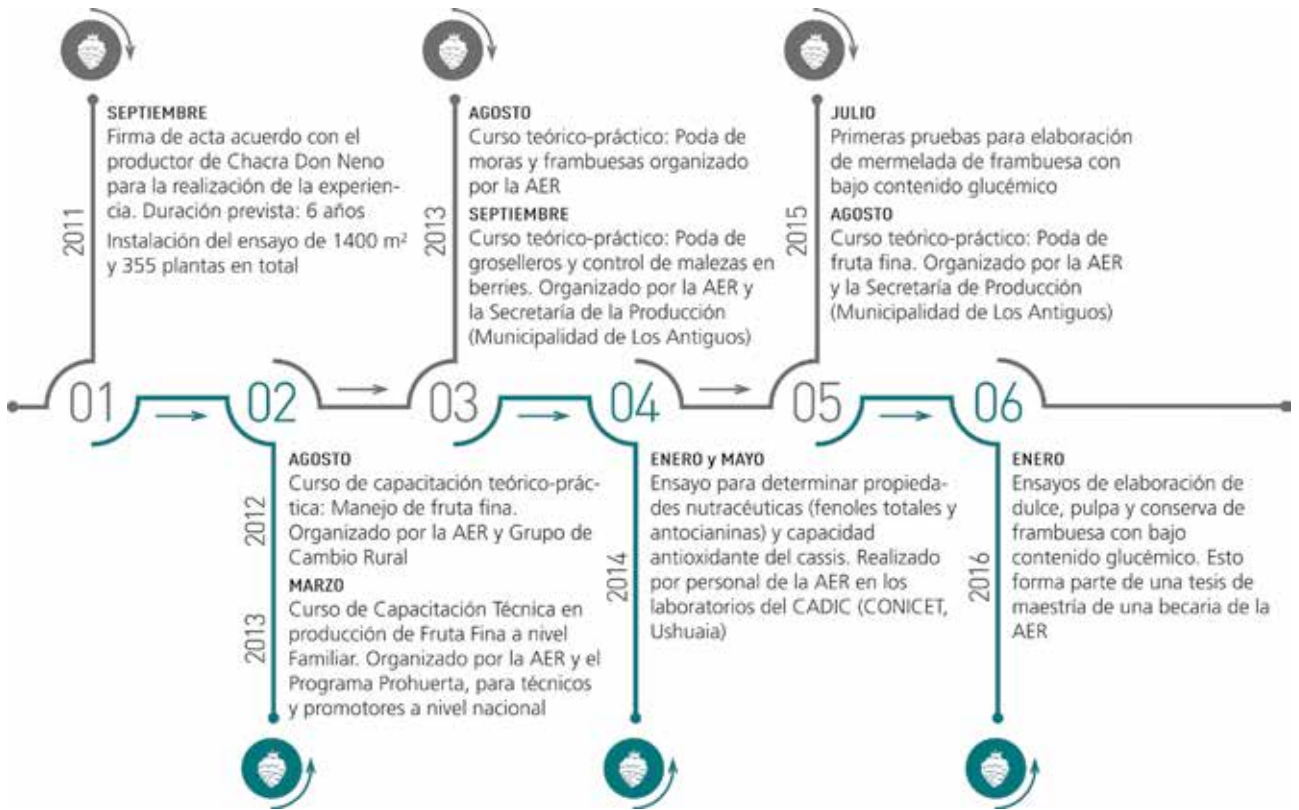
2011

SEPTIEMBRE
Firma de acta acuerdo con el productor de Chacra Don Neno para la realización de la experiencia. Duración prevista: 6 años

Instalación del ensayo de 1400 m² y 355 plantas en total

2013

AGOSTO
Curso teórico-práctico: Poda de moras y frambuesas organizado por la AER

SEPTIEMBRE
Curso teórico-práctico: Poda de groselleros y control de malezas en berries. Organizado por la AER y la Secretaría de la Producción (Municipalidad de Los Antiguos)

2015

JULIO
Primeras pruebas para elaboración de mermelada de frambuesa con bajo contenido glucémico

AGOSTO
Curso teórico-práctico: Poda de fruta fina. Organizado por la AER y la Secretaría de Producción (Municipalidad de Los Antiguos)

01 02 03 04 05 06

2012

AGOSTO
Curso de capacitación teórico-práctica: Manejo de fruta fina. Organizado por la AER y Grupo de Cambio Rural

2013

MARZO
Curso de Capacitación Técnica en producción de Fruta Fina a nivel Familiar. Organizado por la AER y el Programa Prohuerta, para técnicos y promotores a nivel nacional

2014

ENERO y MAYO
Ensayo para determinar propiedades nutracéuticas (fenoles totales y antocianinas) y capacidad antioxidante del cassis. Realizado por personal de la AER en los laboratorios del CADIC (CONICET, Ushuaia)

2016

ENERO
Ensayos de elaboración de dulce, pulpa y conserva de frambuesa con bajo contenido glucémico. Esto forma parte de una tesis de maestría de una becaria de la AER